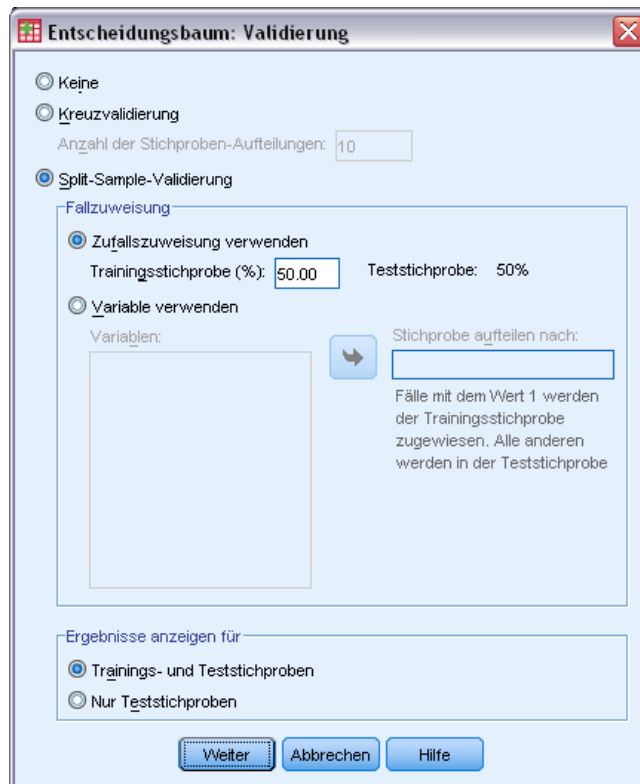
Entscheidungsbaum: Validierung

Keine

Kreuzvalidierung

Anzahl der Stichproben-Aufteilungen: 10

Split-Sample-Validierung

Fallzuweisung

Zufallszuweisung verwenden

Trainingsstichprobe (%): 50.00

Teststichprobe: 50%

Variable verwenden

Variablen:

Stichprobe aufteilen nach:

Fälle mit dem Wert 1 werden der Trainingsstichprobe zugewiesen. Alle anderen werden in der Teststichprobe

Ergebnisse anzeigen für

Trainings- und Teststichproben

Nur Teststichproben

Weiter

Abbrechen

Hilfe